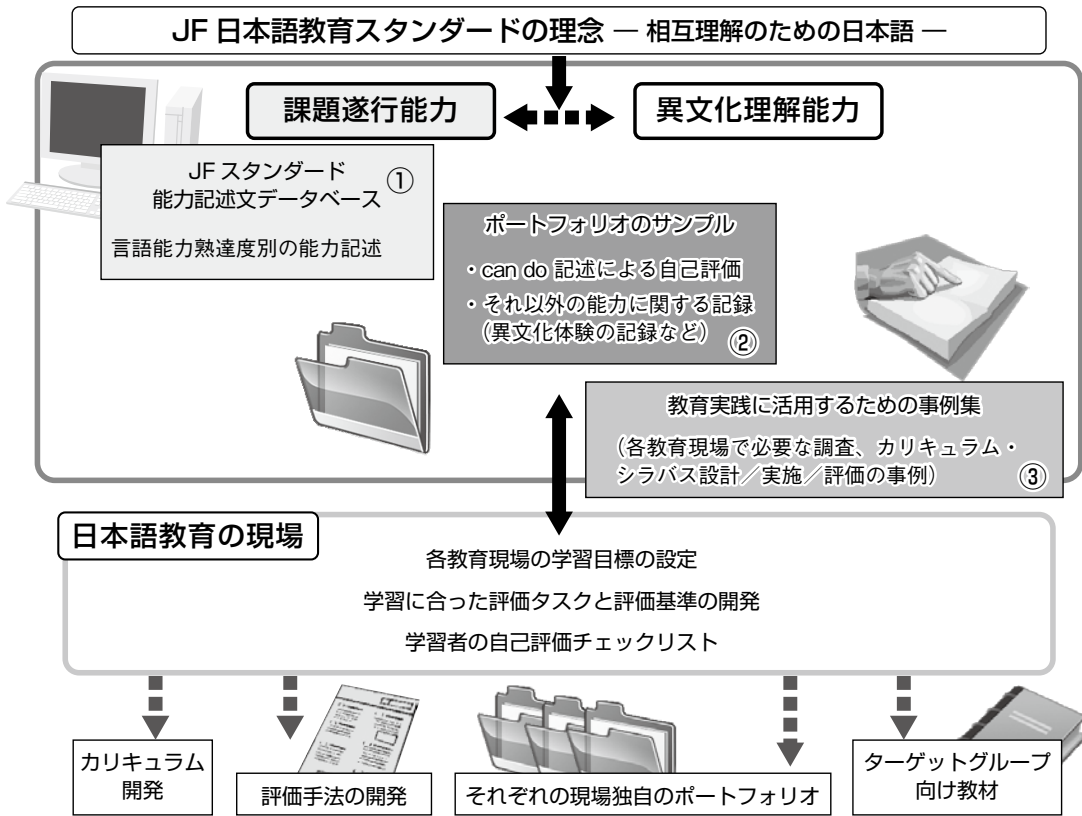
JF 日本語教育スタンダードの理念 ― 相互理解のための日本語 ―

課題遂行能力

異文化理解能力

JF スタンダード
能力記述文データベース ①

言語能力熟達度別の能力記述

ポートフォリオのサンプル

・can do 記述による自己評価
・それ以外の能力に関する記録（異文化体験の記録など） ②

教育実践に活用するための事例集

（各教育現場で必要な調査、カリキュラム・シラバス設計／実施／評価の事例） ③

日本語教育の現場

各教育現場の学習目標の設定

学習に合った評価タスクと評価基準の開発

学習者の自己評価チェックリスト

カリキュラム開発

評価手法の開発

それぞれの現場独自のポートフォリオ

ターゲットグループ向け教材